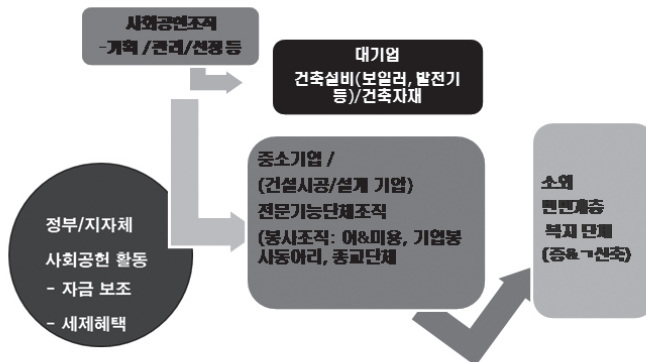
사회공헌조직
-기획 /관리/선정 등

대기업
건축설비(보일러, 발전기등)/건축자재

중소기업 /
(건설시공/설계 기업)
전문기능단체조직
(봉사조직: 이&미용, 기업봉사동어리, 종교단체

정부/지자체
사회공헌 활동
- 자금 보조
- 세제혜택

소외
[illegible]계층
복지 단체
(증&개신축)